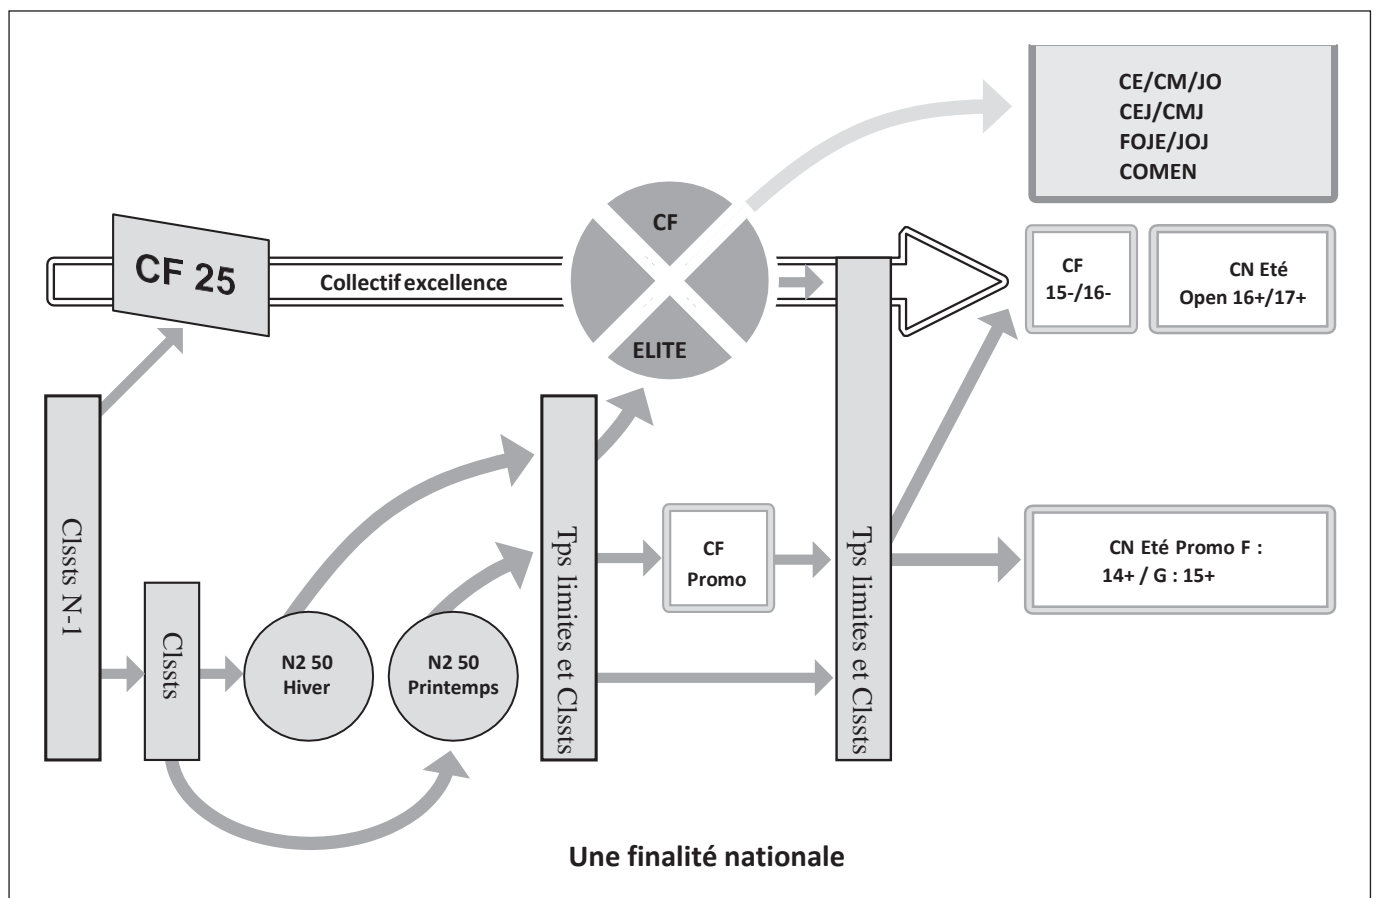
CE/CM/JO
CEJ/CMJ
FOJE/JOJ
COMEN

CF 25

Collectif excellence

CF

ELITE

CF
15-/16-

CN Eté
Open 16+/17+

Clssts N-1

Clssts

N2 50
Hiver

N2 50
Printemps

Tps limites et Clssts

CF
Promo

Tps limites et Clssts

CN Eté Promo F :
14+ / G : 15+

Une finalité nationale